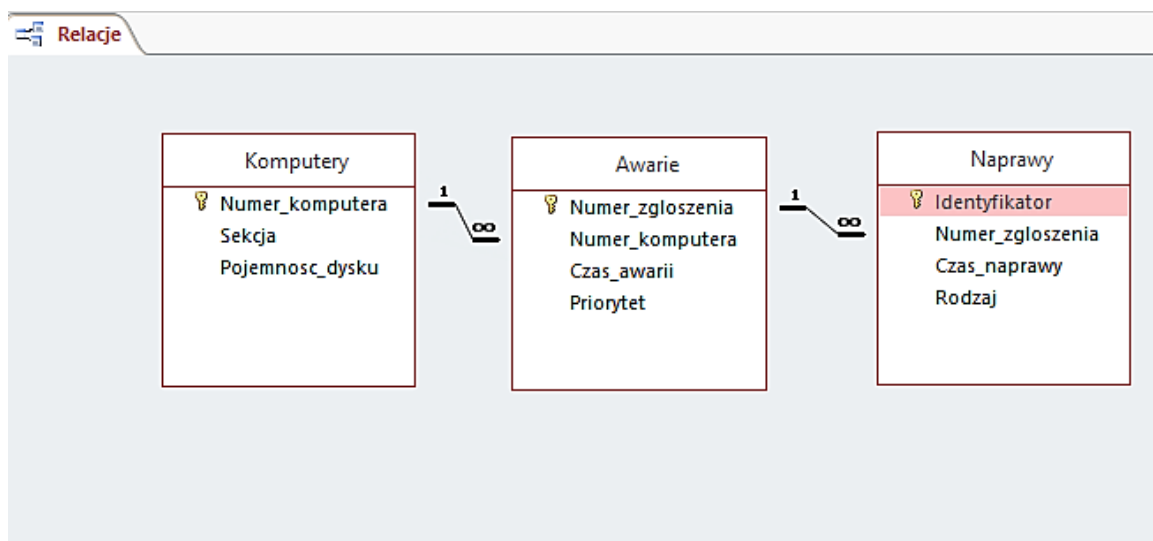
Relacje

Komputery
Numer_komputera
Sekcja
Pojemnosc_dysku

1
$\infty$

Awarie
Numer_zgloszenia
Numer_komputera
Czas_awarii
Priorytet

1
$\infty$

Naprawy
Identyfikator
Numer_zgloszenia
Czas_naprawy
Rodzaj